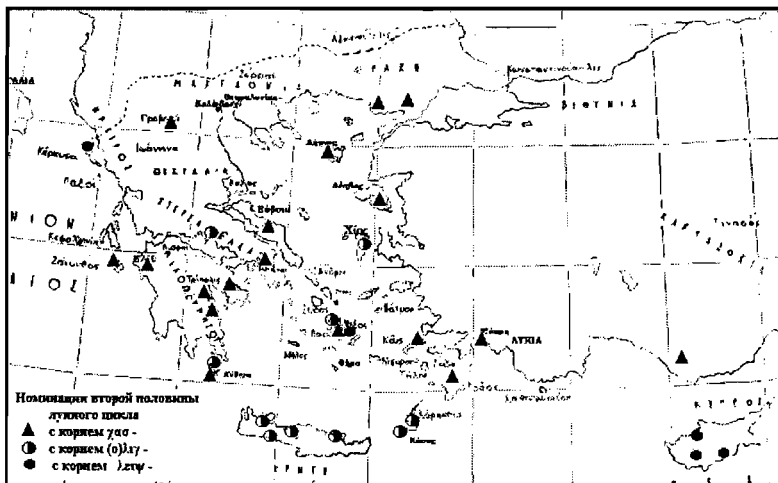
Номинации второй половины лунного цикла
▲ с корнем χασ-
◐ с корнем (ο)λιγ-
● с корнем λειψ-

ΘΡΑΚΗ
ΜΑΚΕΔΟΝΙΑ
ΘΕΣΣΑΛΙΑ
ΣΤΕΡΕΑ ΕΛΛΑΣ
ΒΙΘΥΝΙΑ
ΚΑΠΠΑΔΟΚΙΑ
ΙΟΝΙΟΝ
ΠΕΛΑΓΟΣ
ΑΤΤΙΚΑ
ΚΡΗΤΗ
ΚΥΠΡΟΣ
ΑΔΑ
Γρεβενά
Ιωάννινα
Κέρκυρα
Παξοί
Κεφαλονιά
Ζάκυνθος
Εύβοια
Χίος
Λέσβος
Λήμνος
Κως
Ρόδος
Κύθηρα
Μήλος
Θήρα
Κάρπαθος
Κάσος
Τήνος
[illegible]